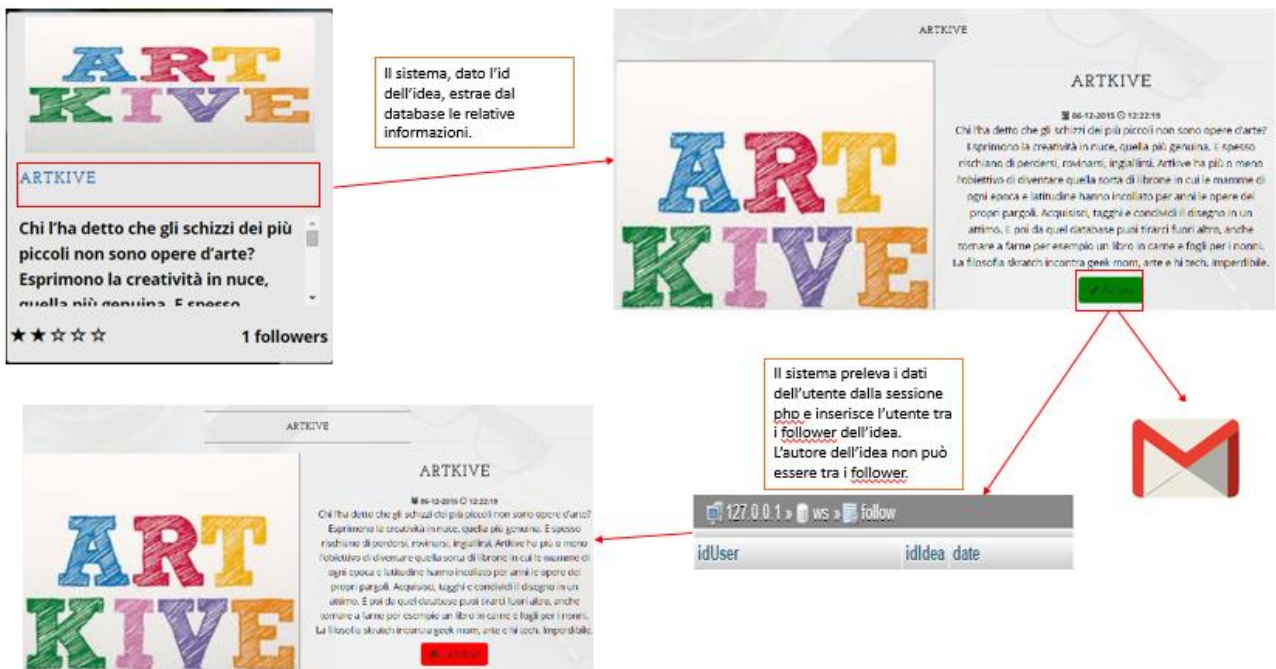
ART KIVE

ARTKIVE

Chi l'ha detto che gli schizzi dei più piccoli non sono opere d'arte? Esprimono la creatività in nuce, quella più genuina. E spesso

★★☆☆☆ 1 followers

Il sistema, dato l'id dell'idea, estrae dal database le relative informazioni.

ARTKIVE

ART KIVE

ARTKIVE

06-12-2015 12:22:19

Chi l'ha detto che gli schizzi dei più piccoli non sono opere d'arte? Esprimono la creatività in nuce, quella più genuina. E spesso rischiano di perdersi, rovinarsi, ingiallirsi. Artkive ha più o meno l'obiettivo di diventare quella sorta di librone in cui le mamme di ogni epoca e latitudine hanno incollato per anni le opere dei propri pargoli. Acquisisci, tagghi e condividi il disegno in un attimo. E poi da quel database puoi tirarci fuori altro, anche tornare a farne per esempio un libro in carne e fogli per i nonni. La filosofia skratch incontra geek mom, arte e hi tech. Imperdibile.

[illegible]

Il sistema preleva i dati dell'utente dalla sessione php e inserisce l'utente tra i follower dell'idea. L'autore dell'idea non può essere tra i follower.

127.0.0.1 » ws » follow

| idUser | idIdea | date |
|---|---|---|

ARTKIVE

ART KIVE

ARTKIVE

06-12-2015 12:22:19

Chi l'ha detto che gli schizzi dei più piccoli non sono opere d'arte? Esprimono la creatività in nuce, quella più genuina. E spesso rischiano di perdersi, rovinarsi, ingiallirsi. Artkive ha più o meno l'obiettivo di diventare quella sorta di librone in cui le mamme di ogni epoca e latitudine hanno incollato per anni le opere dei propri pargoli. Acquisisci, tagghi e condividi il disegno in un attimo. E poi da quel database puoi tirarci fuori altro, anche tornare a farne per esempio un libro in carne e fogli per i nonni. La filosofia skratch incontra geek mom, arte e hi tech. Imperdibile.

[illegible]